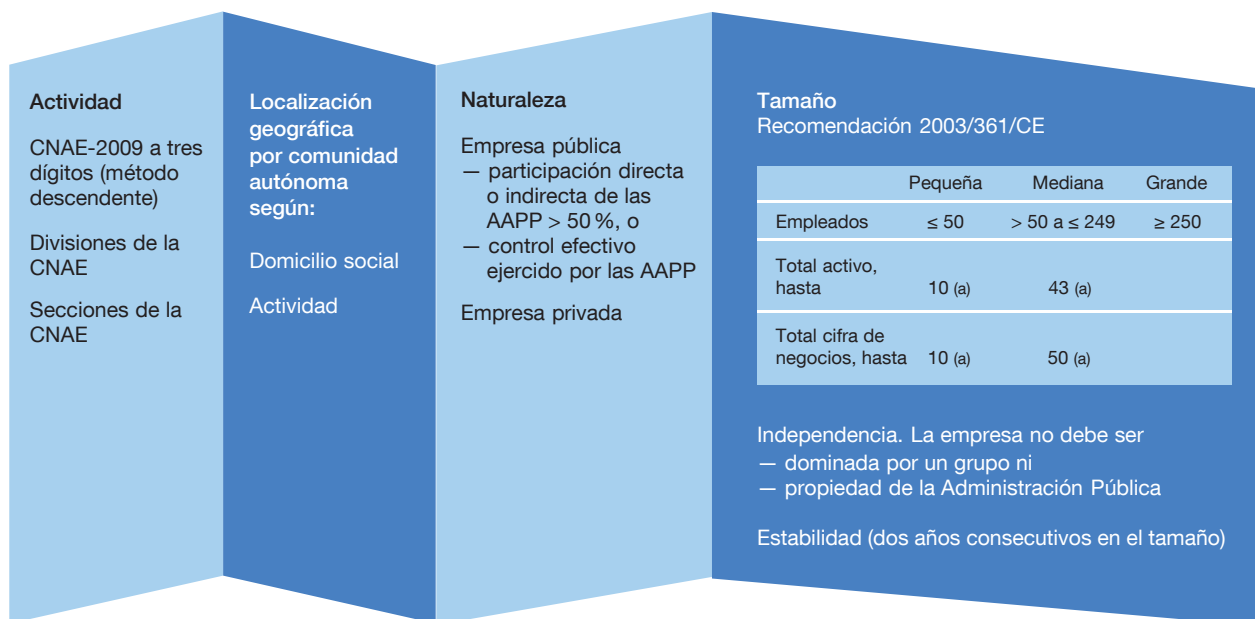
Actividad

CNAE-2009 a tres dígitos (método descendente)

Divisiones de la CNAE

Secciones de la CNAE

Localización geográfica por comunidad autónoma según:

Domicilio social

Actividad

Naturaleza

Empresa pública
— participación directa o indirecta de las AAPP > 50 %, o
— control efectivo ejercido por las AAPP

Empresa privada

Tamaño
Recomendación 2003/361/CE

| | Pequeña | Mediana | Grande |
|---|---|---|---|
| Empleados | ≤ 50 | > 50 a ≤ 249 | ≥ 250 |
| Total activo, hasta | 10 (a) | 43 (a) | |
| Total cifra de negocios, hasta | 10 (a) | 50 (a) | |

Independencia. La empresa no debe ser
— dominada por un grupo ni
— propiedad de la Administración Pública

Estabilidad (dos años consecutivos en el tamaño)